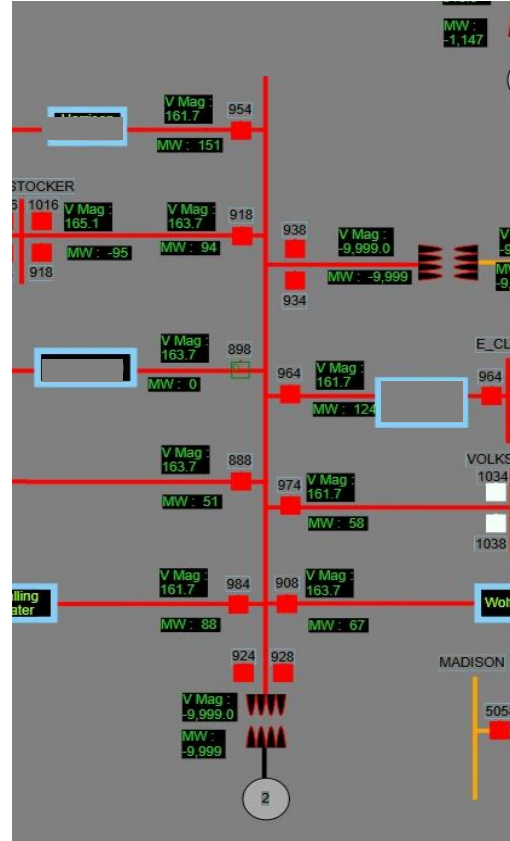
MW : -1,147

V Mag : 161.7
954
MW : 151

STOCKER
1016
V Mag : 165.1
V Mag : 163.7
918
938
V Mag : -9,999.0
MW : -95
918
MW : 94
934
MW : -9,999

V Mag : 163.7
898
MW : 0
964
V Mag : 161.7
MW : 124
E_CL
964

V Mag : 163.7
888
974
V Mag : 161.7
VOLKS
1034
MW : 51
MW : 58
1038

lling
ater
V Mag : 161.7
984
908
V Mag : 163.7
Wol
MW : 88
MW : 67

924
928
MADISON
V Mag : -9,999.0
505
MW : -9,999

2